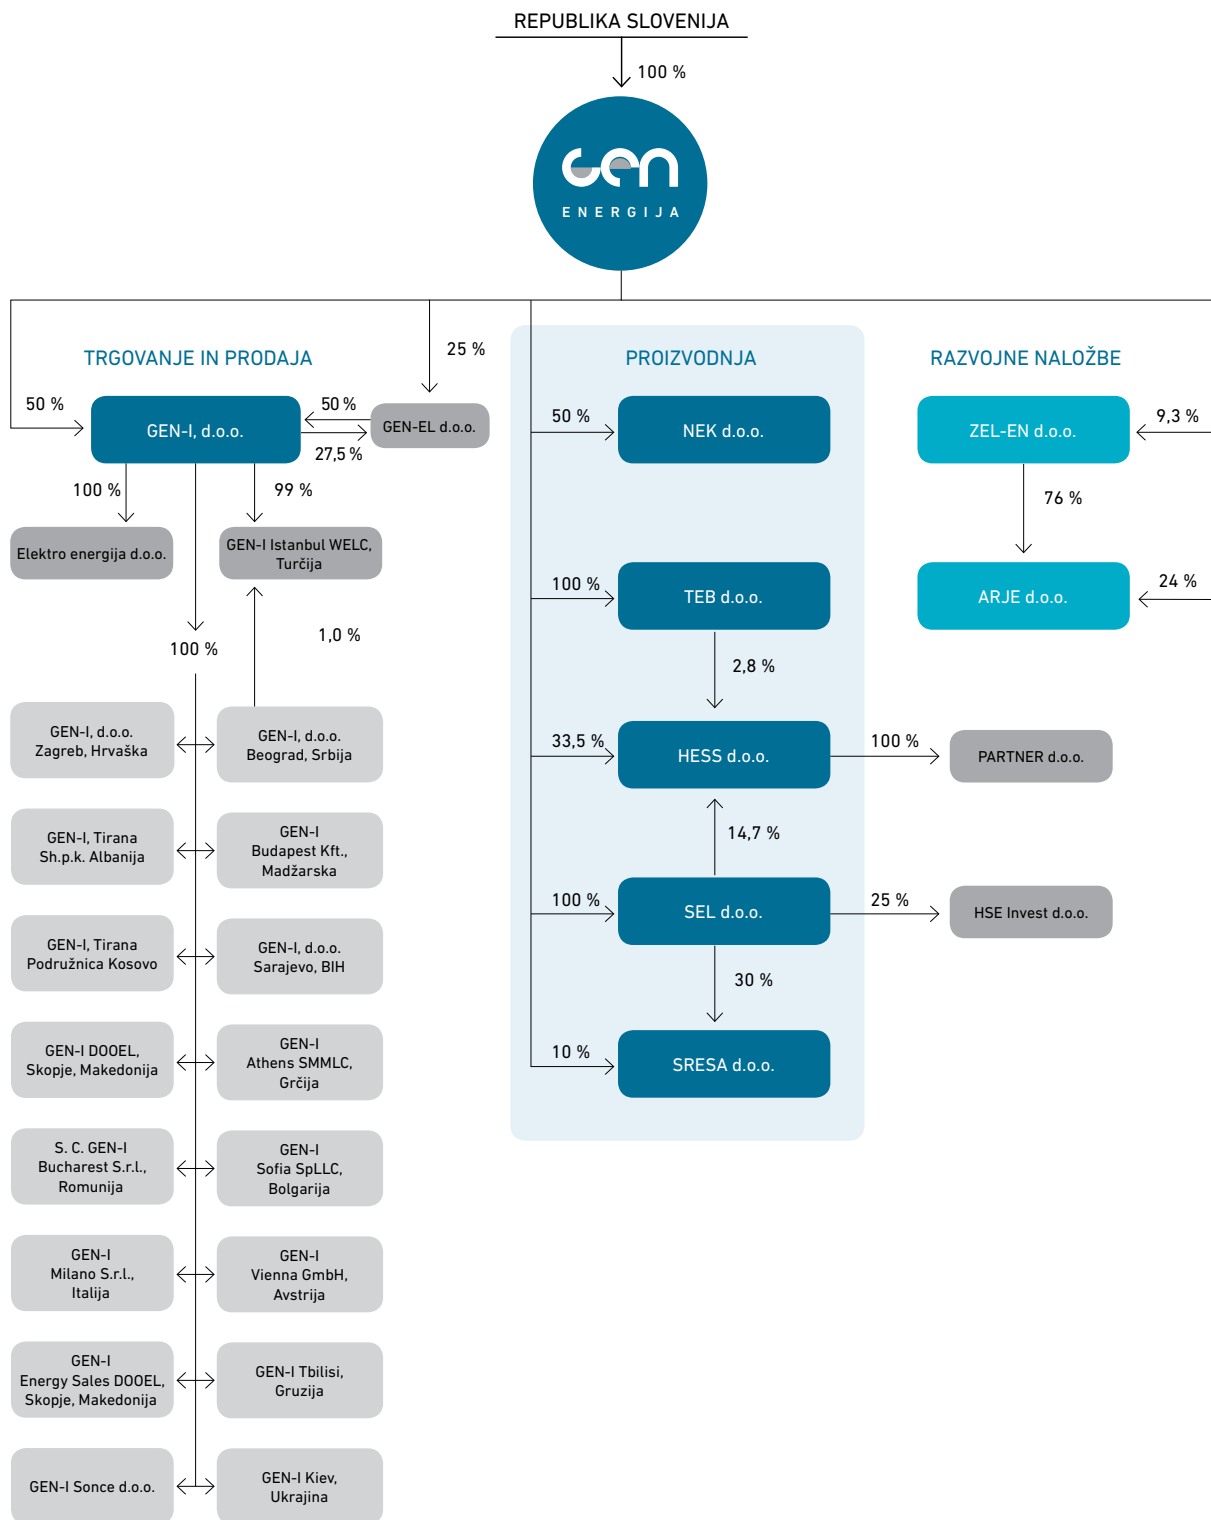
REPUBLIKA SLOVENIJA

100 %

GEN ENERGIJA

TRGOVANJE IN PRODAJA

25 %

50 %

GEN-I, d.o.o.

50 %

GEN-EL d.o.o.

27,5 %

100 %

99 %

Elektro energija d.o.o.

GEN-I Istanbul WELC, Turčija

1,0 %

100 %

GEN-I, d.o.o. Zagreb, Hrvaška

GEN-I, d.o.o. Beograd, Srbija

GEN-I, Tirana Sh.p.k. Albanija

GEN-I Budapest Kft., Madžarska

GEN-I, Tirana Podružnica Kosovo

GEN-I, d.o.o. Sarajevo, BIH

GEN-I DOOEL, Skopje, Makedonija

GEN-I Athens SMMLC, Grčija

S. C. GEN-I Bucharest S.r.l., Romunija

GEN-I Sofia SpLLC, Bolgarija

GEN-I Milano S.r.l., Italija

GEN-I Vienna GmbH, Avstrija

GEN-I Energy Sales DOOEL, Skopje, Makedonija

GEN-I Tbilisi, Gruzija

GEN-I Sonce d.o.o.

GEN-I Kiev, Ukrajina

PROIZVODNJA

50 %

NEK d.o.o.

100 %

TEB d.o.o.

2,8 %

33,5 %

HESS d.o.o.

100 %

PARTNER d.o.o.

14,7 %

100 %

SEL d.o.o.

25 %

HSE Invest d.o.o.

30 %

10 %

SRESA d.o.o.

RAZVOJNE NALOŽBE

ZEL-EN d.o.o.

9,3 %

76 %

ARJE d.o.o.

24 %